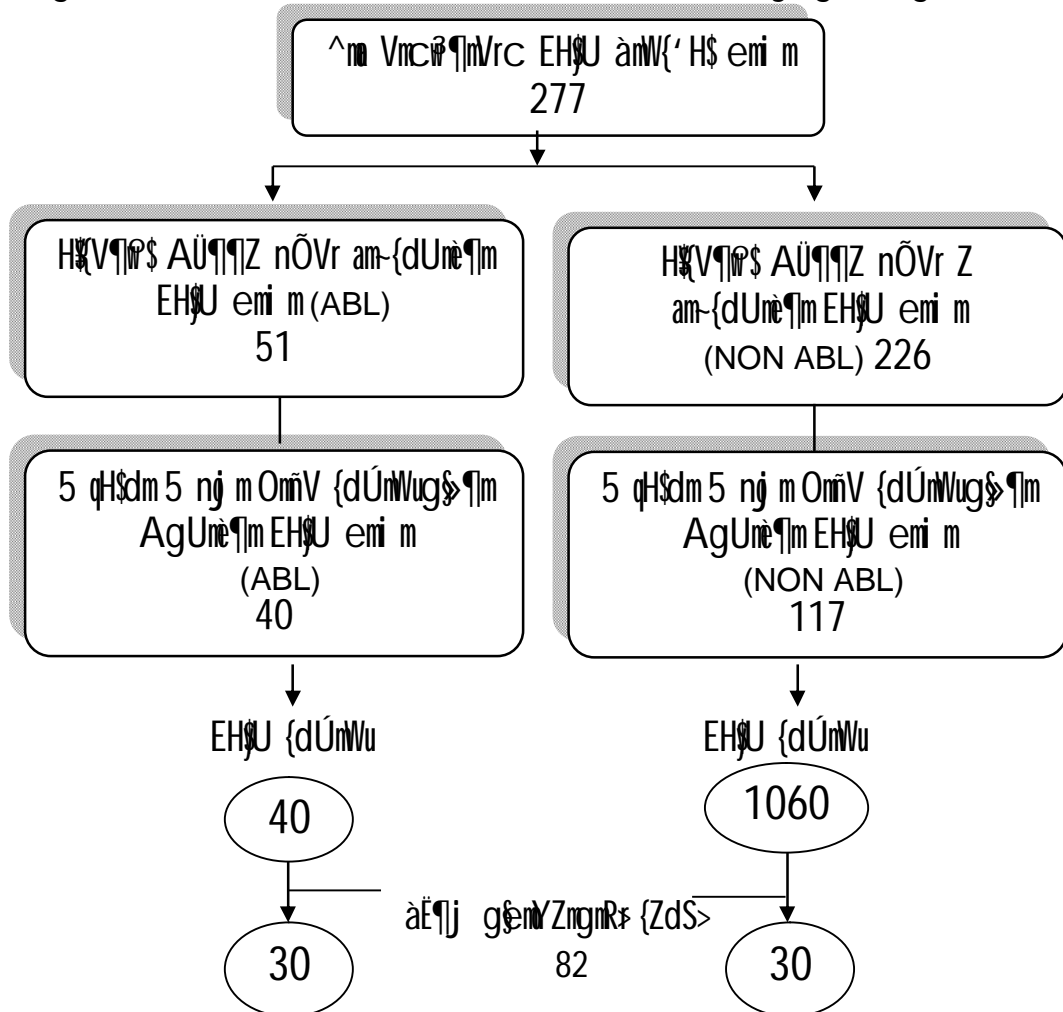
^m| Vmcw?¶mVrc EH$yU àmW{'H$ emi m
277

H$sV¶m°$ AÜ¶¶Z nÕVr am~{dUmè¶m EH$yU emi m (ABL)
51

H$sV¶m°$ AÜ¶¶Z nÕVr Z am~{dUmè¶m EH$yU emi m (NON ABL) 226

5 qH$dm 5 nj m OmñV {dÚmWug§»¶m AgUmè¶m EH$yU emi m (ABL)
40

5 qH$dm 5 nj m OmñV {dÚmWug§»¶m AgUmè¶m EH$yU emi m (NON ABL)
117

EH$yU {dÚmWu

40

EH$yU {dÚmWu

1060

àË¶j g§emoYZmgmR>r {ZdS>
82

30

30